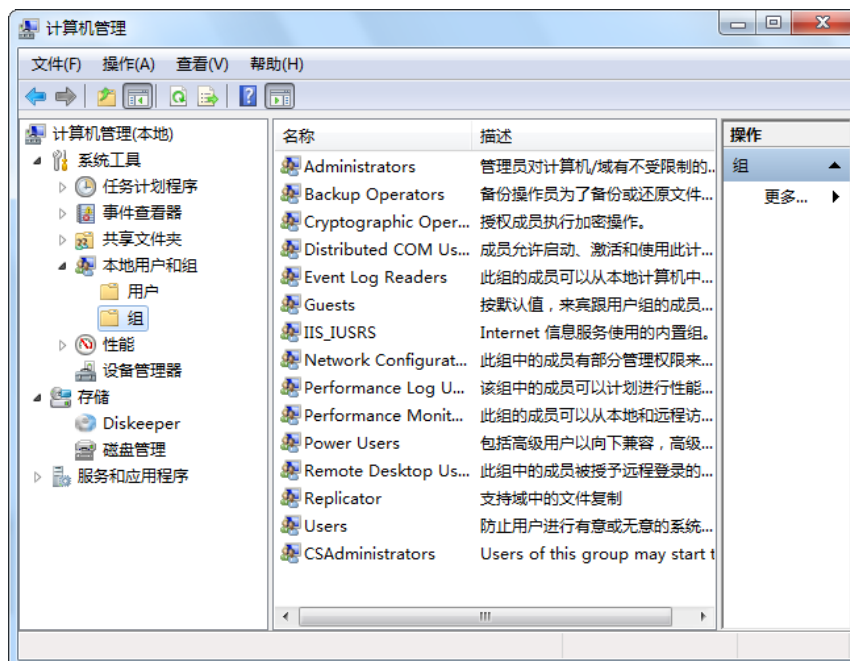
计算机管理

文件(F) 操作(A) 查看(V) 帮助(H)

计算机管理(本地)
系统工具
任务计划程序
事件查看器
共享文件夹
本地用户和组
用户
组
性能
设备管理器
存储
Diskeeper
磁盘管理
服务和应用程序

| 名称 | 描述 |
|---|---|
| Administrators | 管理员对计算机/域有不受限制的.. |
| Backup Operators | 备份操作员为了备份或还原文件... |
| Cryptographic Oper... | 授权成员执行加密操作。 |
| Distributed COM Us... | 成员允许启动、激活和使用此计... |
| Event Log Readers | 此组的成员可以从本地计算机中... |
| Guests | 按默认值，来宾跟用户组的成员... |
| IIS_IUSRS | Internet 信息服务使用的内置组。 |
| Network Configurat... | 此组中的成员有部分管理权限来... |
| Performance Log U... | 该组中的成员可以计划进行性能... |
| Performance Monit... | 此组的成员可以从本地和远程访... |
| Power Users | 包括高级用户以向下兼容，高级... |
| Remote Desktop Us... | 此组中的成员被授予远程登录的... |
| Replicator | 支持域中的文件复制 |
| Users | 防止用户进行有意或无意的系统... |
| CSAdministrators | Users of this group may start t |

操作
组
更多...